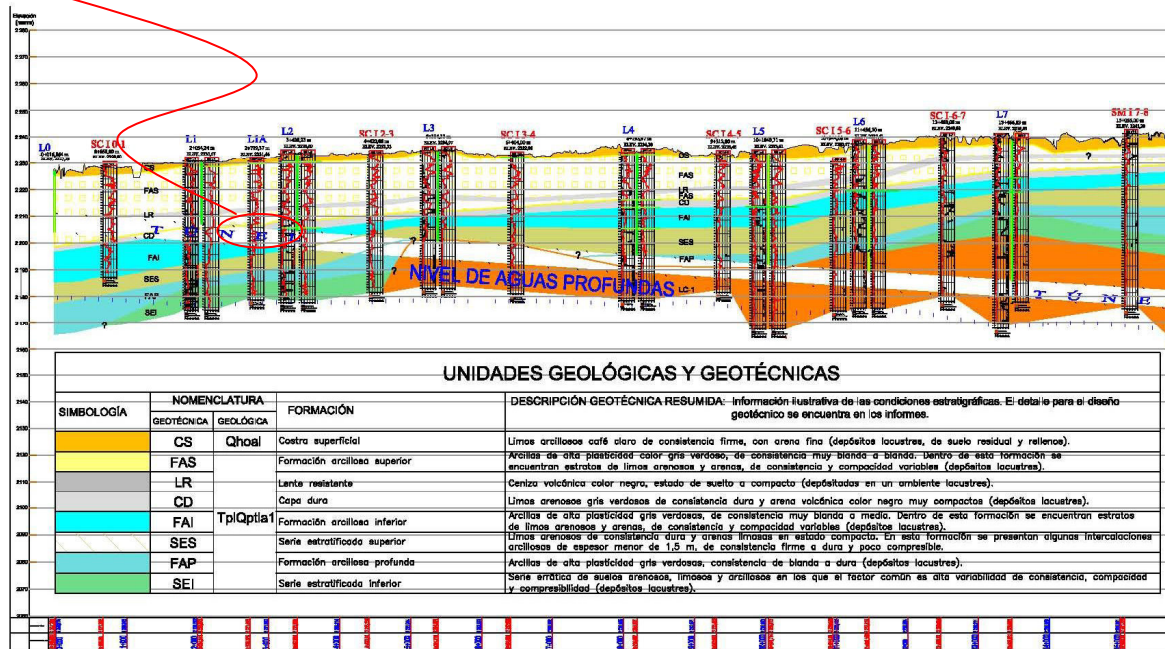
Elevación (metros)

L0 SC L0-1 L1 L1A L2 SC L2-3 L3 SC L3-4 L4 SC L4-5 L5 SC L5-6 L6 SC L6-7 L7 SM L7-8

CS
FAS
LR
CD
FAI
SES
FAP
SEI

CS
FAS
LR
FAS
CD
FAI
SES
FAP
LC-1

T Ú N E L

NIVEL DE AGUAS PROFUNDAS

T Ú N E

UNIDADES GEOLÓGICAS Y GEOTÉCNICAS

| SIMBOLOGÍA | NOMENCLATURA GEOTÉCNICA | NOMENCLATURA GEOLÓGICA | FORMACIÓN | DESCRIPCIÓN GEOTÉCNICA RESUMIDA: Información ilustrativa de las condiciones estratigráficas. El detalle para el diseño geotécnico se encuentra en los informes. |
|---|---|---|---|---|
| | CS | Qhoal | Costra superficial | Limos arcillosos café claro de consistencia firme, con arena fina (depósitos lacustres, de suelo residual y rellenos). |
| | FAS | TplQptla1 | Formación arcillosa superior | Arcillas de alta plasticidad color gris verdoso, de consistencia muy blanda a blanda. Dentro de esta formación se encuentran estratos de limos arenosos y arenas, de consistencia y compacidad variables (depósitos lacustres). |
| | LR | | Lente resistente | Ceniza volcánica color negro, estado de suelto a compacto (depositadas en un ambiente lacustres). |
| | CD | | Capa dura | Limos arenosos gris verdosos de consistencia dura y arena volcánica color negro muy compactos (depósitos lacustres). |
| | FAI | | Formación arcillosa inferior | Arcillas de alta plasticidad gris verdosas, de consistencia muy blanda a medio. Dentro de esta formación se encuentran estratos de limos arenosos y arenas, de consistencia y compacidad variables (depósitos lacustres). |
| | SES | | Serie estratificada superior | Limos arenosos de consistencia dura y arenas limosas en estado compacto. En esta formación se presentan algunas intercalaciones arcillosas de espesor menor de 1,5 m, de consistencia firme a dura y poco compresible. |
| | FAP | | Formación arcillosa profunda | Arcillas de alta plasticidad gris verdosas, consistencia de blanda a dura (depósitos lacustres). |
| | SEI | | Serie estratificada inferior | Serie errática de suelos arenosos, limosos y arcillosos en los que el factor común es alta variabilidad de consistencia, compacidad y compresibilidad (depósitos lacustres). |